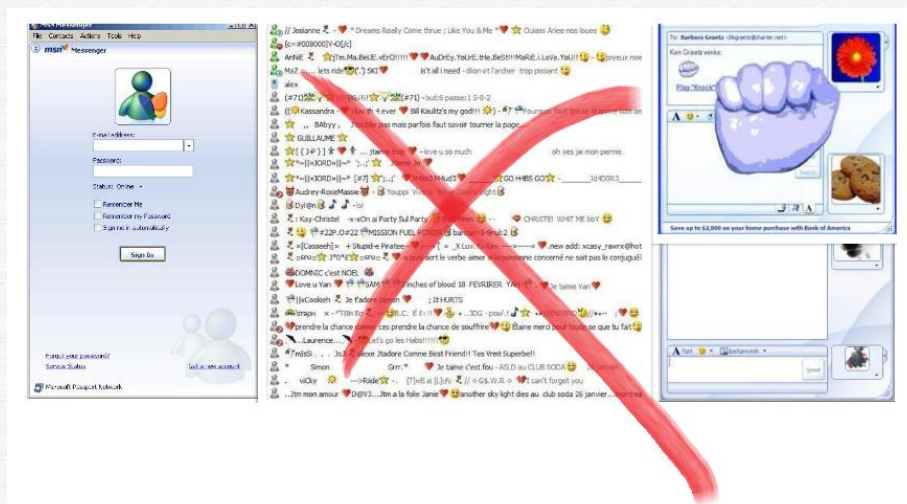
File Contacts Actions Tools Help
msn Messenger
E-mail address:
Password:
Status: Online
Remember Me
Remember My Password
Sign me in automatically
Sign In
Forgot your password?
Service Status
Get a new account
Microsoft Passport Network

// Josianne * Dreams Really Come true ; Like You & Me * Ouiass Aniee nos louee
[c=#008000]V~O[/c]
AnNiE ☆[I'm.Ma.BeLlE.vErO!!!!] AuDrEy.YoUrE.tHe.BeSt!!!MaRiE.i.LoVe.YoU!! joyeux noe
MaZ ..... lets ride (*.*) SKI is'nt all i need - dion et l'archer trop pissant
alex
{#71} {#71} ~butt:6 passe:1 5-8-2
{(Kassandra Bill Kaulitz's my god!!!
,, BAbyy ,, J'oublie pas mais parfois faut savoir tourner la page
GUILLAUME
~love u so much oh yes jai mon permis
♥~[[×3ORD×]]~*
Audrey-RoseMassie Youppi
Dylien -lol
Kay-Christel -x-xOn ai Party Sul Party CHRISTEl WHIT ME bbY
#22P.O#22 MISSION FUEL FORCE
=[Casseeh]= + Stupid-e Piratee~ X Luv. Ya Kev new add: xcasy_rawrx@hot
a quoi sert le verbe aimer si la personne concerné ne sait pas le conjugué
DOMNIC c'est NOEL
Love u Yan SAM inches of blood 18 FEVRIER Je taime Yan
||xCookieh Je t'adore Simon ; It HURTS
prendre la chance comme ces prendre la chance de souffrire Elaine merci pour toute se que tu fait
Laurence.... Let's go les Habs!!!!!!
mlsSi... ..JoJ Alexe Jtadore Comme Best Friend!! Tes Vreit Superbe!!
Simon Grrr.* Je taime c'est fou - ASLD au CLUB SODA
viCky ---->Ride I can't forget you
Jtm mon amour D@V3....Jtm a la folie Janie another sky light dies au club soda 26 janvier

To: Barbara Greetz
Ken Greetz winks:
Play "Knock"
Save up to $2,000 on your home purchase with Bank of America
Send